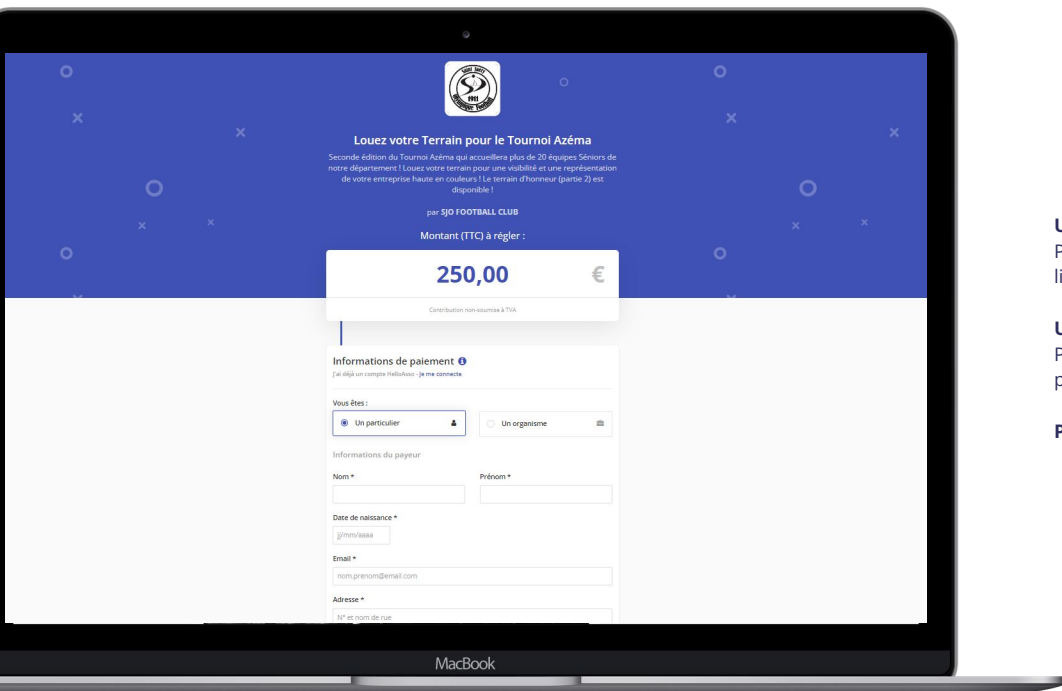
1911

Louez votre Terrain pour le Tournoi Azéma

Seconde édition du Tournoi Azéma qui accueillera plus de 20 équipes Séniors de notre département ! Louez votre terrain pour une visibilité et une représentation de votre entreprise haute en couleurs ! Le terrain d'honneur (partie 2) est disponible !

par SJO FOOTBALL CLUB

Montant (TTC) à régler :

250,00 €

Contribution non-soumise à TVA

Informations de paiement

J'ai déjà un compte HelloAsso - Je me connecte

Vous êtes :

Un particulier

Un organisme

Informations du payeur

Nom *

Prénom *

Date de naissance *

jj/mm/aaaa

Email *

nom.prenom@email.com

Adresse *

N° et nom de rue

MacBook

U
P
li

U
P
p

P